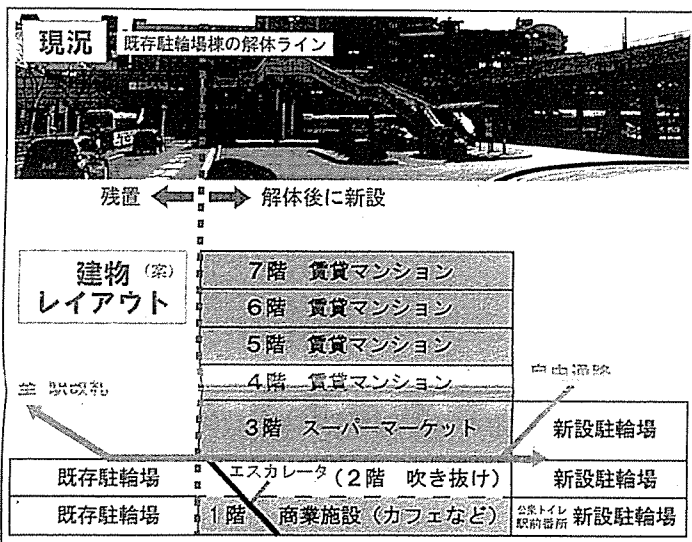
現況 既存駐輪場棟の解体ライン

残置 解体後に新設

建物（案）
レイアウト

7階 賃貸マンション
6階 賃貸マンション
5階 賃貸マンション
4階 賃貸マンション
3階 スーパーマーケット
エスカレータ（2階 吹き抜け）
1階 商業施設（カフェなど）

至 駅改札
自由通路

新設駐輪場
新設駐輪場
公衆トイレ 駅前番所 新設駐輪場

既存駐輪場
既存駐輪場